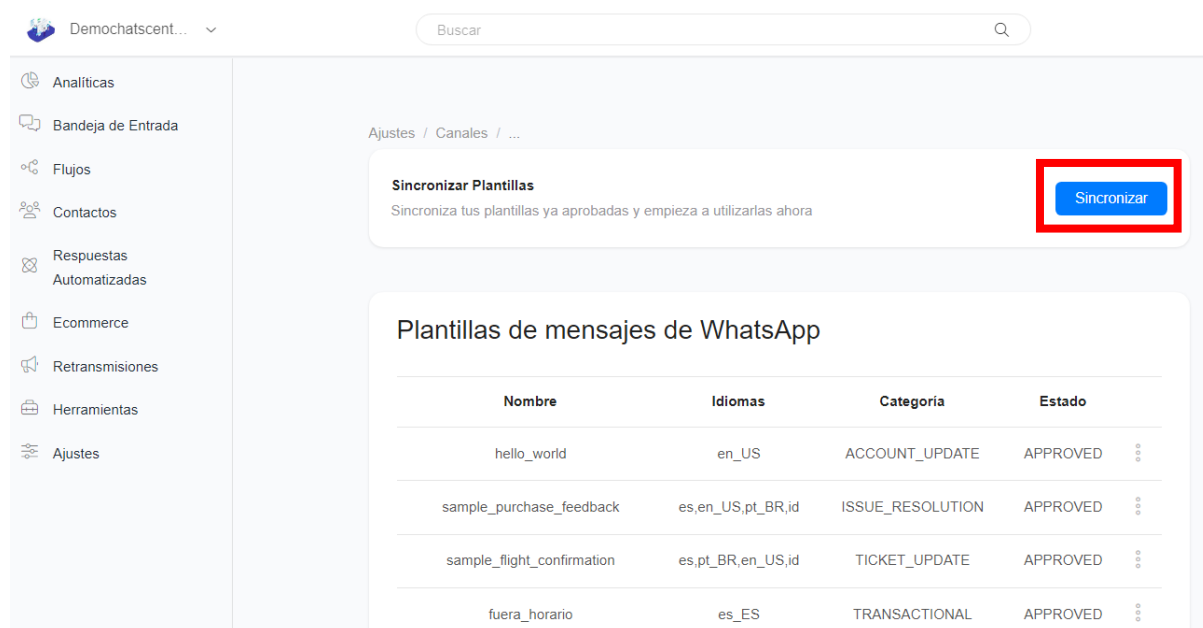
Demochatscent...

Buscar

Analíticas
Bandeja de Entrada
Flujos
Contactos
Respuestas Automatizadas
Ecommerce
Retransmisiones
Herramientas
Ajustes

Ajustes / Canales / ...

Sincronizar Plantillas
Sincroniza tus plantillas ya aprobadas y empieza a utilizarlas ahora

Sincronizar

Plantillas de mensajes de WhatsApp

| Nombre | Idiomas | Categoria | Estado |
|---|---|---|---|
| hello_world | en_US | ACCOUNT_UPDATE | APPROVED |
| sample_purchase_feedback | es,en_US,pt_BR,id | ISSUE_RESOLUTION | APPROVED |
| sample_flight_confirmation | es,pt_BR,en_US,id | TICKET_UPDATE | APPROVED |
| fuera_horario | es_ES | TRANSACTIONAL | APPROVED |